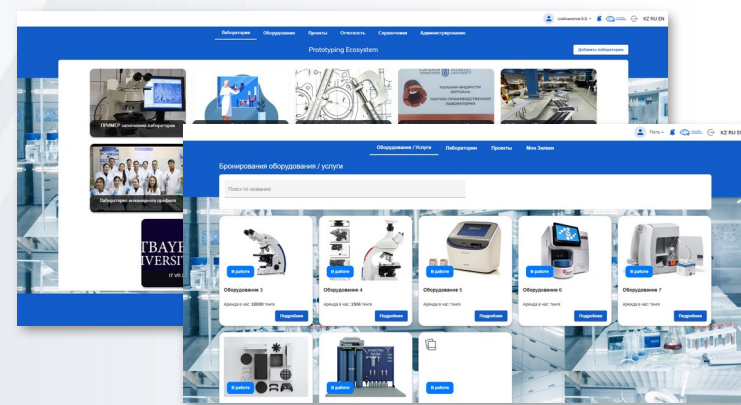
Shakhmetov B.S.

KZ RU EN

Лаборатории Оборудование Проекты Отчетность Справочники Администрирование

Prototyping Ecosystem

Добавить лабораторию

ПРИМЕР заполнения лаборатории

Лаборатория инженерного профиля

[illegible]

TBAYE
IVERSI

Гость

KZ RU EN

Оборудование / Услуги Лаборатории Проекты Мои Заявки

Бронирования оборудования / услуги

Поиск по названию

В работе
Оборудование 3
Аренда в час: 10000 тенге
Подробнее

В работе
Оборудование 4
Аренда в час: 1500 тенге
Подробнее

В работе
Оборудование 5
Аренда в час: тенге
Подробнее

В работе
Оборудование 6
Аренда в час: тенге
Подробнее

В работе
Оборудование 7
Аренда в час: тенге
Подробнее

В работе

В работе

В работе